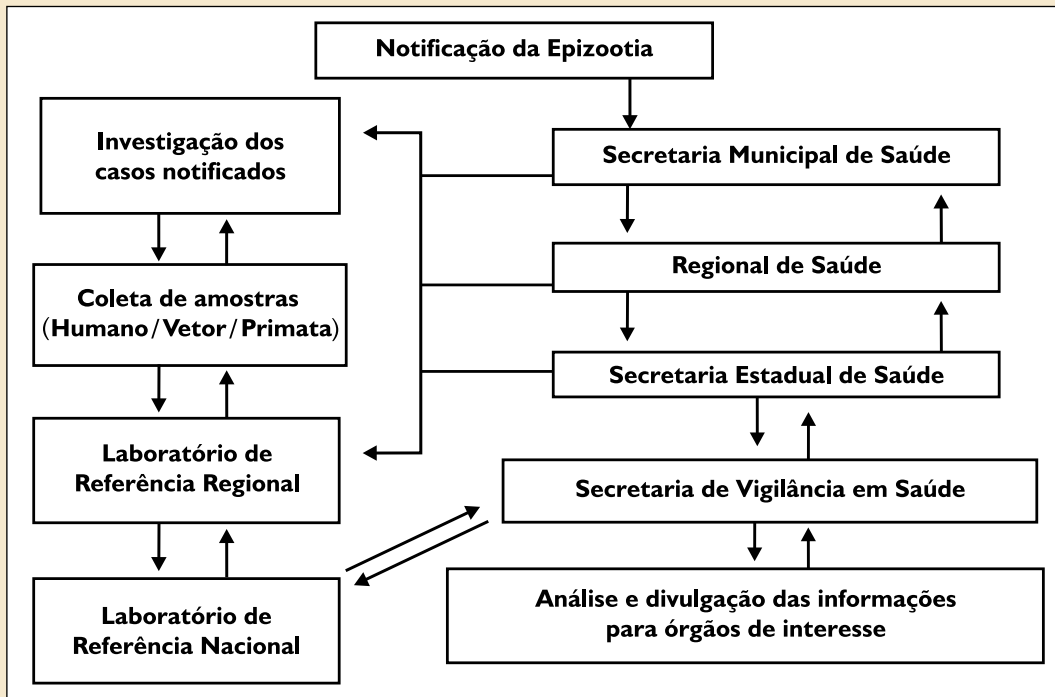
Notificação da Epizootia

Investigação dos casos notificados

Secretaria Municipal de Saúde

Regional de Saúde

Coleta de amostras (Humano/Vetor/Primata)

Secretaria Estadual de Saúde

Laboratório de Referência Regional

Secretaria de Vigilância em Saúde

Laboratório de Referência Nacional

Análise e divulgação das informações para órgãos de interesse